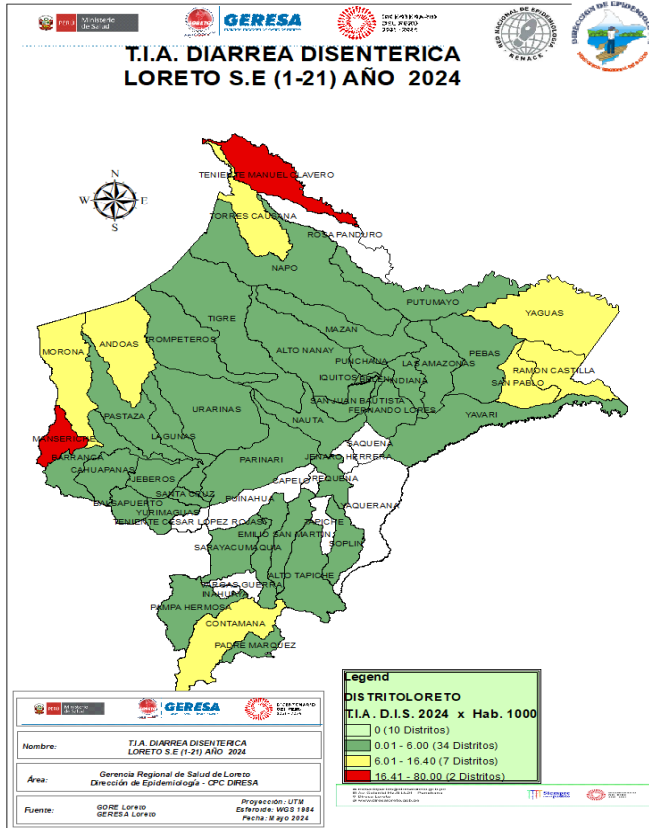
PERÚ Ministerio de Salud

GERESA

DECENIO DE LA IGUALDAD DE OPORTUNIDADES PARA MUJERES Y HOMBRES

RED NACIONAL DE EPIDEMIOLOGÍA RENACE

DIRECCIÓN DE EPIDEMIOLOGÍA

T.I.A. DIARREA DISENTERICA
LORETO S.E (1-21) AÑO 2024

N
W E
S

TENIENTE MANUEL CLAVERO
TORRES CAUSANA
ROSA PANDURO
NAPO
PUTUMAYO
YAGUAS
TIGRE
ANDOAS
MORONA
TROMPETEROS
MAZAN
ALTO NANAY
PUNCHANA
LAS AMAZONAS
PEBAS
IQUITOS
BELEN
INDIANA
RAMON CASTILLA
SAN PABLO
SAN JUAN BAUTISTA
FERNANDO LORES
PASTAZA
URARINAS
NAUTA
YAVARI
MANSERICHE
LAGUNAS
BARRANCA
CAHUAPANAS
JEBEROS
PARINARI
JENARO HERRERA
SAQUENA
CAPELO
REQUENA
SANTA CRUZ
PUINAHUA
BALSAPUERTO
YURIMAGUAS
TENIENTE CESAR LOPEZ ROJAS
MAQUIA
TAPICHE
SOPLIN
EMILIO SAN MARTIN
SARAYACU
VARGAS GUERRA
ALTO TAPICHE
INAHUAYA
PAMPA HERMOSA
CONTAMANA
PADRE MARQUEZ

Legend
DISTRITOLORETO
T.I.A. D.I.S. 2024 x Hab. 1000
0 (10 Distritos)
0.01 - 6.00 (34 Distritos)
6.01 - 16.40 (7 Distritos)
16.41 - 80.00 (2 Distritos)

PERÚ Ministerio de Salud
GERESA

| Nombre: | T.I.A. DIARREA DISENTERICA LORETO S.E (1-21) AÑO 2024 | |
|---|---|---|
| Área: | Gerencia Regional de Salud de Loreto Dirección de Epidemiología - CPC DIRESA | |
| Fuente: | GORE Loreto GERESA Loreto | Proyección: UTM Esferoide: WGS 1984 Fecha: Mayo 2024 |

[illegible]